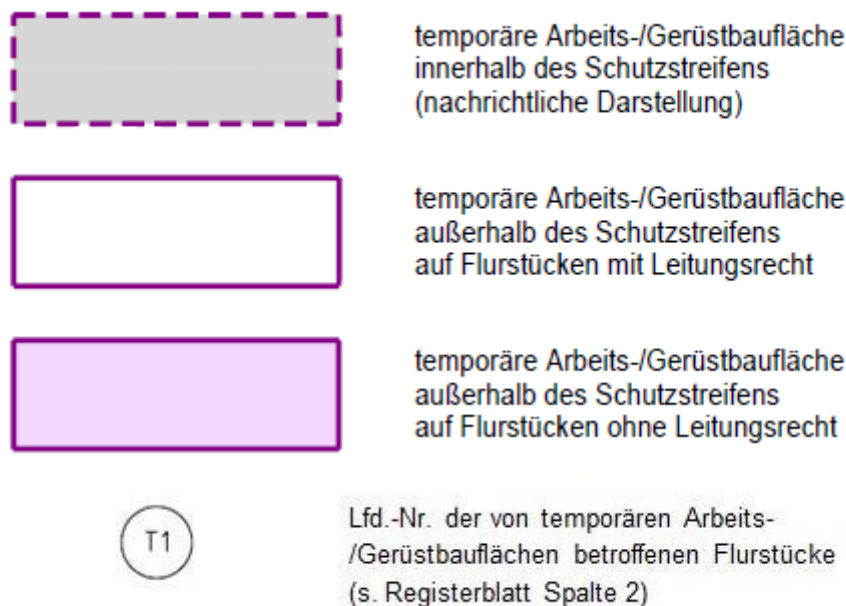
temporäre Arbeits-/Gerüstbaufläche innerhalb des Schutzstreifens (nachrichtliche Darstellung)

temporäre Arbeits-/Gerüstbaufläche außerhalb des Schutzstreifens auf Flurstücken mit Leitungsrecht

temporäre Arbeits-/Gerüstbaufläche außerhalb des Schutzstreifens auf Flurstücken ohne Leitungsrecht

T1

Lfd.-Nr. der von temporären Arbeits-/Gerüstbauflächen betroffenen Flurstücke (s. Registerblatt Spalte 2)